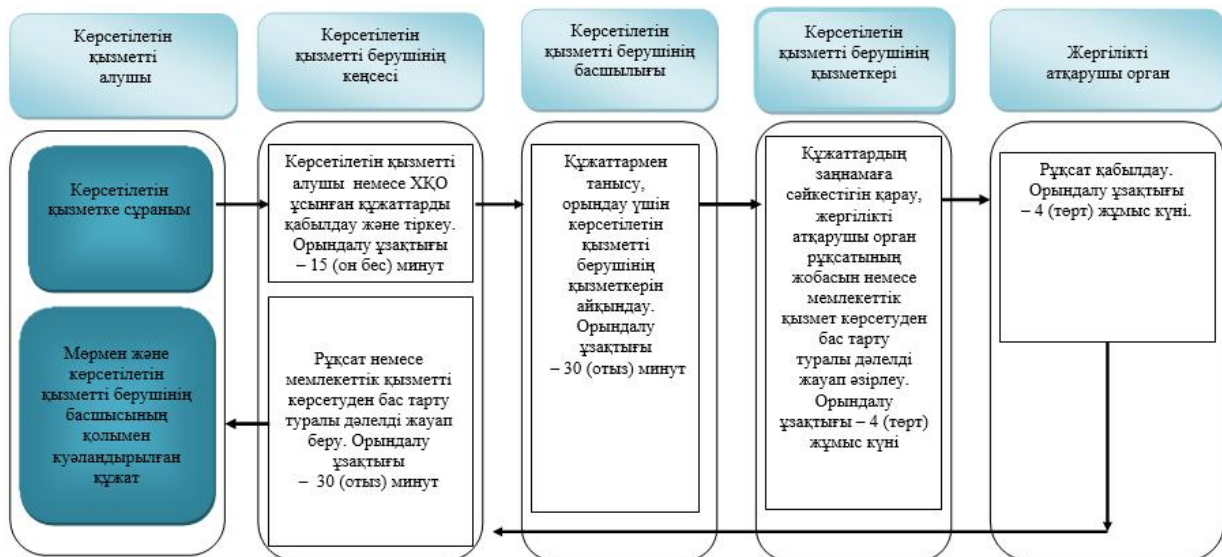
Көрсетілетін қызметті алушы

Көрсетілетін қызметті берушінің кеңсесі

Көрсетілетін қызметті берушінің басшылығы

Көрсетілетін қызметті берушінің қызметкері

Жергілікті атқарушы орган

Көрсетілетін қызметке сұраным

Көрсетілетін қызметті алушы немесе ХҚО ұсынған құжаттарды қабылдау және тіркеу. Орындалу ұзақтығы – 15 (он бес) минут

Құжаттармен танысу, орындау үшін көрсетілетін қызметті берушінің қызметкерін айқындау. Орындалу ұзақтығы – 30 (отыз) минут

Құжаттардың заңнамаға сәйкестігін қарау, жергілікті атқарушы орган рұқсатының жобасын немесе мемлекеттік қызмет көрсетуден бас тарту туралы дәлелді жауап әзірлеу. Орындалу ұзақтығы – 4 (төрт) жұмыс күні

Рұқсат қабылдау. Орындалу ұзақтығы – 4 (төрт) жұмыс күні.

Мөрмен және көрсетілетін қызметті берушінің басшысының қолымен куәландырылған құжат

Рұқсат немесе мемлекеттік қызметті көрсетуден бас тарту туралы дәлелді жауап беру. Орындалу ұзақтығы – 30 (отыз) минут